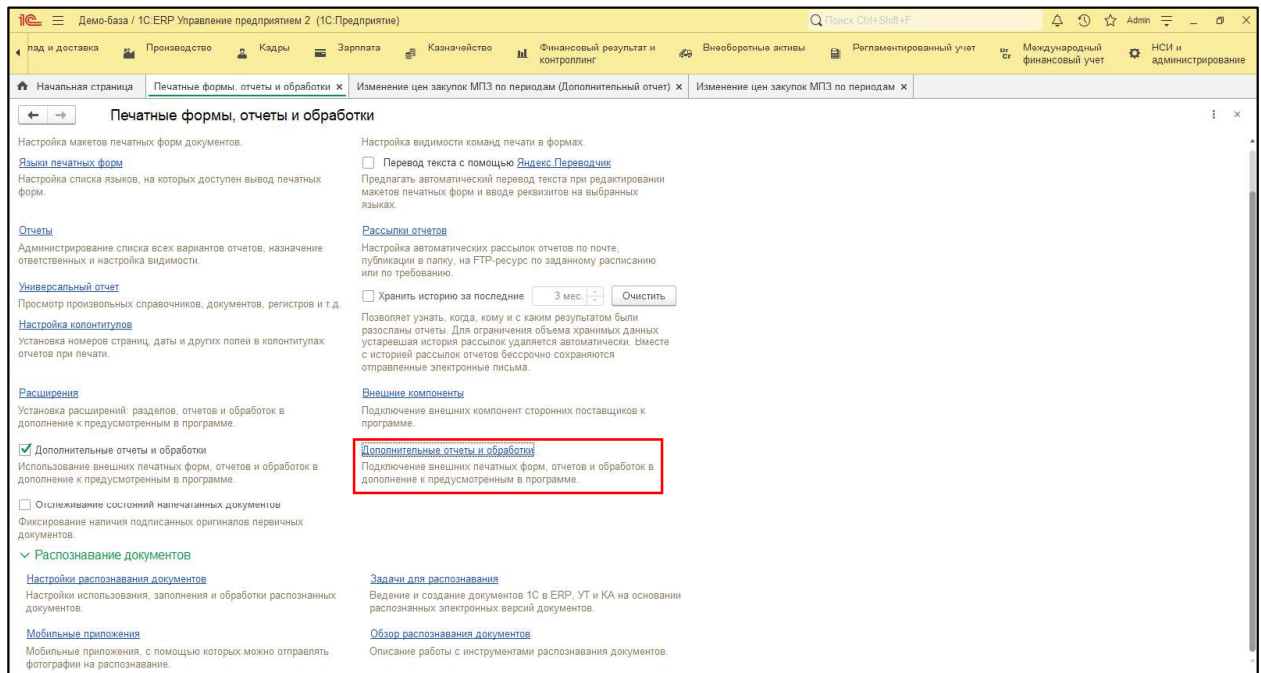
Демо-база / 1С:ERP Управление предприятием 2 (1С:Предприятие)

Поиск Ctrl+Shift+F

Admin

лад и доставка Производство Кадры Зарплата Казначейство Финансовый результат и контроллинг Внеоборотные активы Регламентированный учет Международный финансовый учет НСИ и администрирование

Начальная страница Печатные формы, отчеты и обработки × Изменение цен закупок МПЗ по периодам (Дополнительный отчет) × Изменение цен закупок МПЗ по периодам ×

Печатные формы, отчеты и обработки

Настройка макетов печатных форм документов.

Настройка видимости команд печати в формах.

Языки печатных форм
Настройка списка языков, на которых доступен вывод печатных форм.

Перевод текста с помощью Яндекс.Переводчик
Предлагать автоматический перевод текста при редактировании макетов печатных форм и вводе реквизитов на выбранных языках.

Отчеты
Администрирование списка всех вариантов отчетов, назначение ответственных и настройка видимости.

Рассылки отчетов
Настройка автоматических рассылок отчетов по почте, публикации в папку, на FTP-ресурс по заданному расписанию или по требованию.

Универсальный отчет
Просмотр произвольных справочников, документов, регистров и т.д.

Хранить историю за последние 3 мес. Очистить

Настройка колонтитулов
Установка номеров страниц, даты и других полей в колонтитулах отчетов при печати.

Позволяет узнать, когда, кому и с каким результатом были разосланы отчеты. Для ограничения объема хранимых данных устаревшая история рассылок удаляется автоматически. Вместе с историей рассылок отчетов бессрочно сохраняются отправленные электронные письма.

Расширения
Установка расширений: разделов, отчетов и обработок в дополнение к предусмотренным в программе.

Внешние компоненты
Подключение внешних компонент сторонних поставщиков к программе.

Дополнительные отчеты и обработки
Использование внешних печатных форм, отчетов и обработок в дополнение к предусмотренным в программе.

Дополнительные отчеты и обработки
Подключение внешних печатных форм, отчетов и обработок в дополнение к предусмотренным в программе.

Отслеживание состояний напечатанных документов
Фиксирование наличия подписанных оригиналов первичных документов.

Распознавание документов

Настройки распознавания документов
Настройки использования, заполнения и обработки распознанных документов.

Задачи для распознавания
Ведение и создание документов 1С в ERP, УТ и КА на основании распознанных электронных версий документов.

Мобильные приложения
Мобильные приложения, с помощью которых можно отправлять фотографии на распознавание.

Обзор распознавания документов
Описание работы с инструментами распознавания документов.